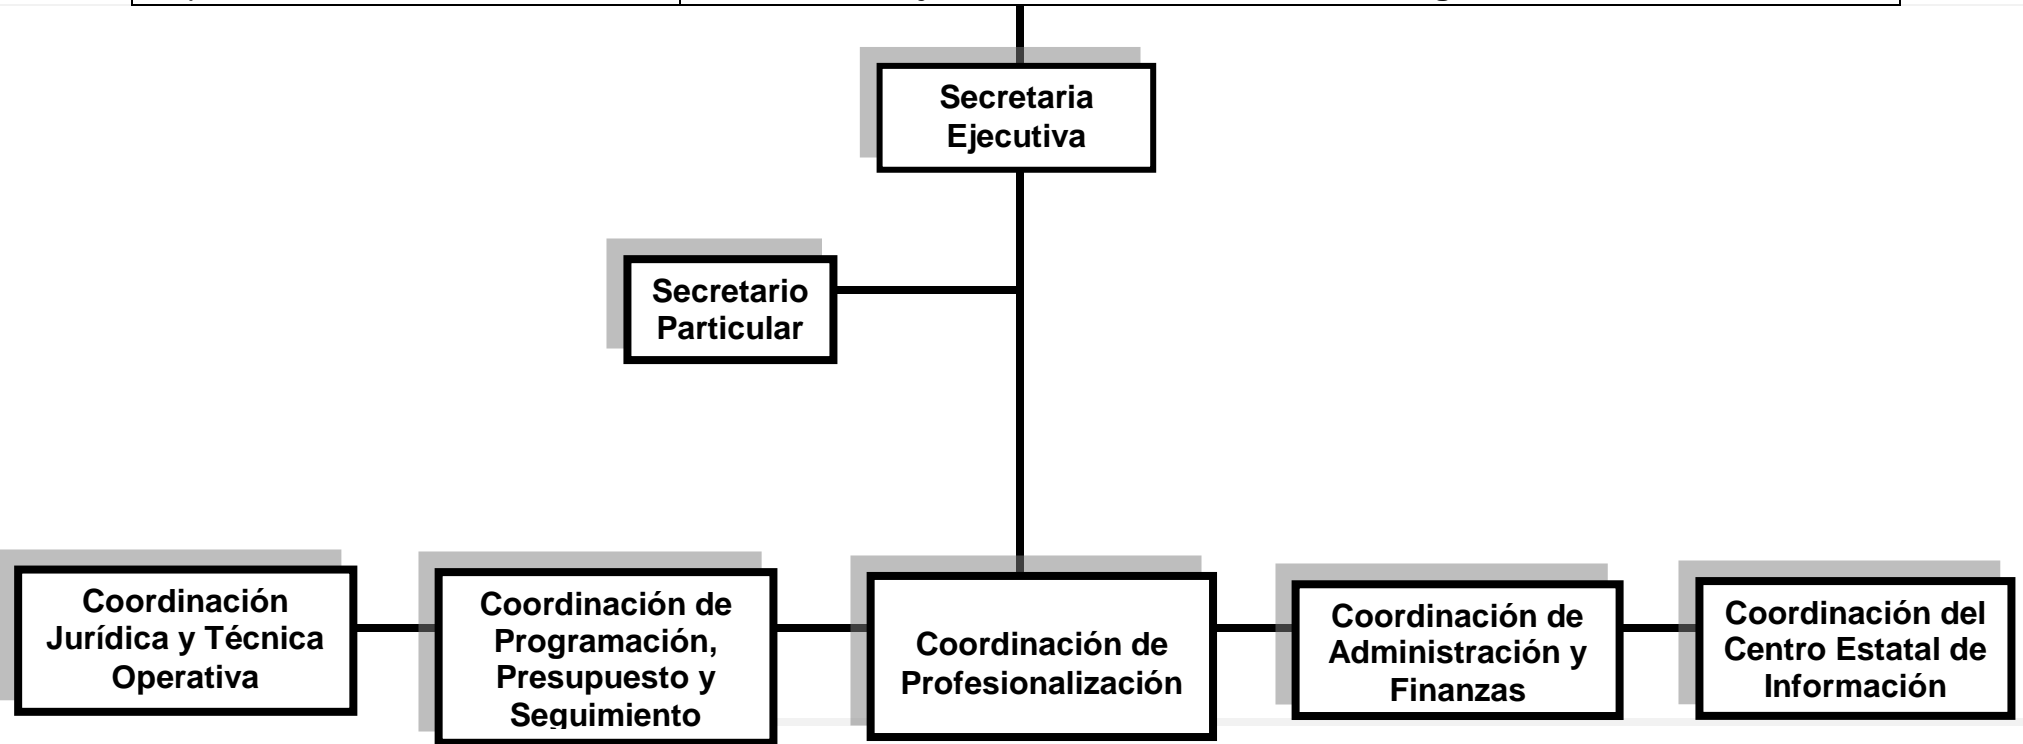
Secretaria Ejecutiva

Secretario Particular

Coordinación Jurídica y Técnica Operativa

Coordinación de Programación, Presupuesto y Seguimiento

Coordinación de Profesionalización

Coordinación de Administración y Finanzas

Coordinación del Centro Estatal de Información